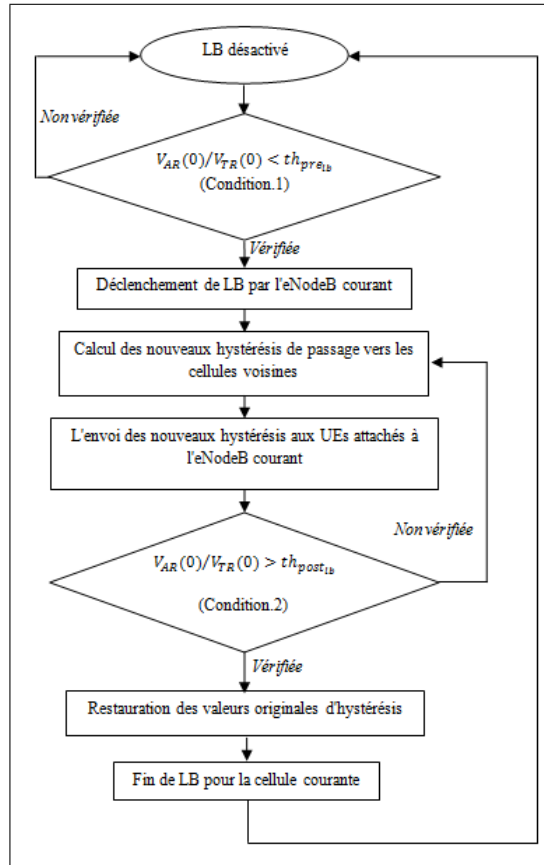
LB désactivé

Non vérifiée

$V_{AR}(0)/V_{TR}(0) < th_{pre_{lb}}$
(Condition.1)

Vérifiée

Déclenchement de LB par l'eNodeB courant

Calcul des nouveaux hystérésis de passage vers les cellules voisines

L'envoi des nouveaux hystérésis aux UEs attachés à l'eNodeB courant

Non vérifiée

$V_{AR}(0)/V_{TR}(0) > th_{post_{lb}}$
(Condition.2)

Vérifiée

Restauration des valeurs originales d'hystérésis

Fin de LB pour la cellule courante